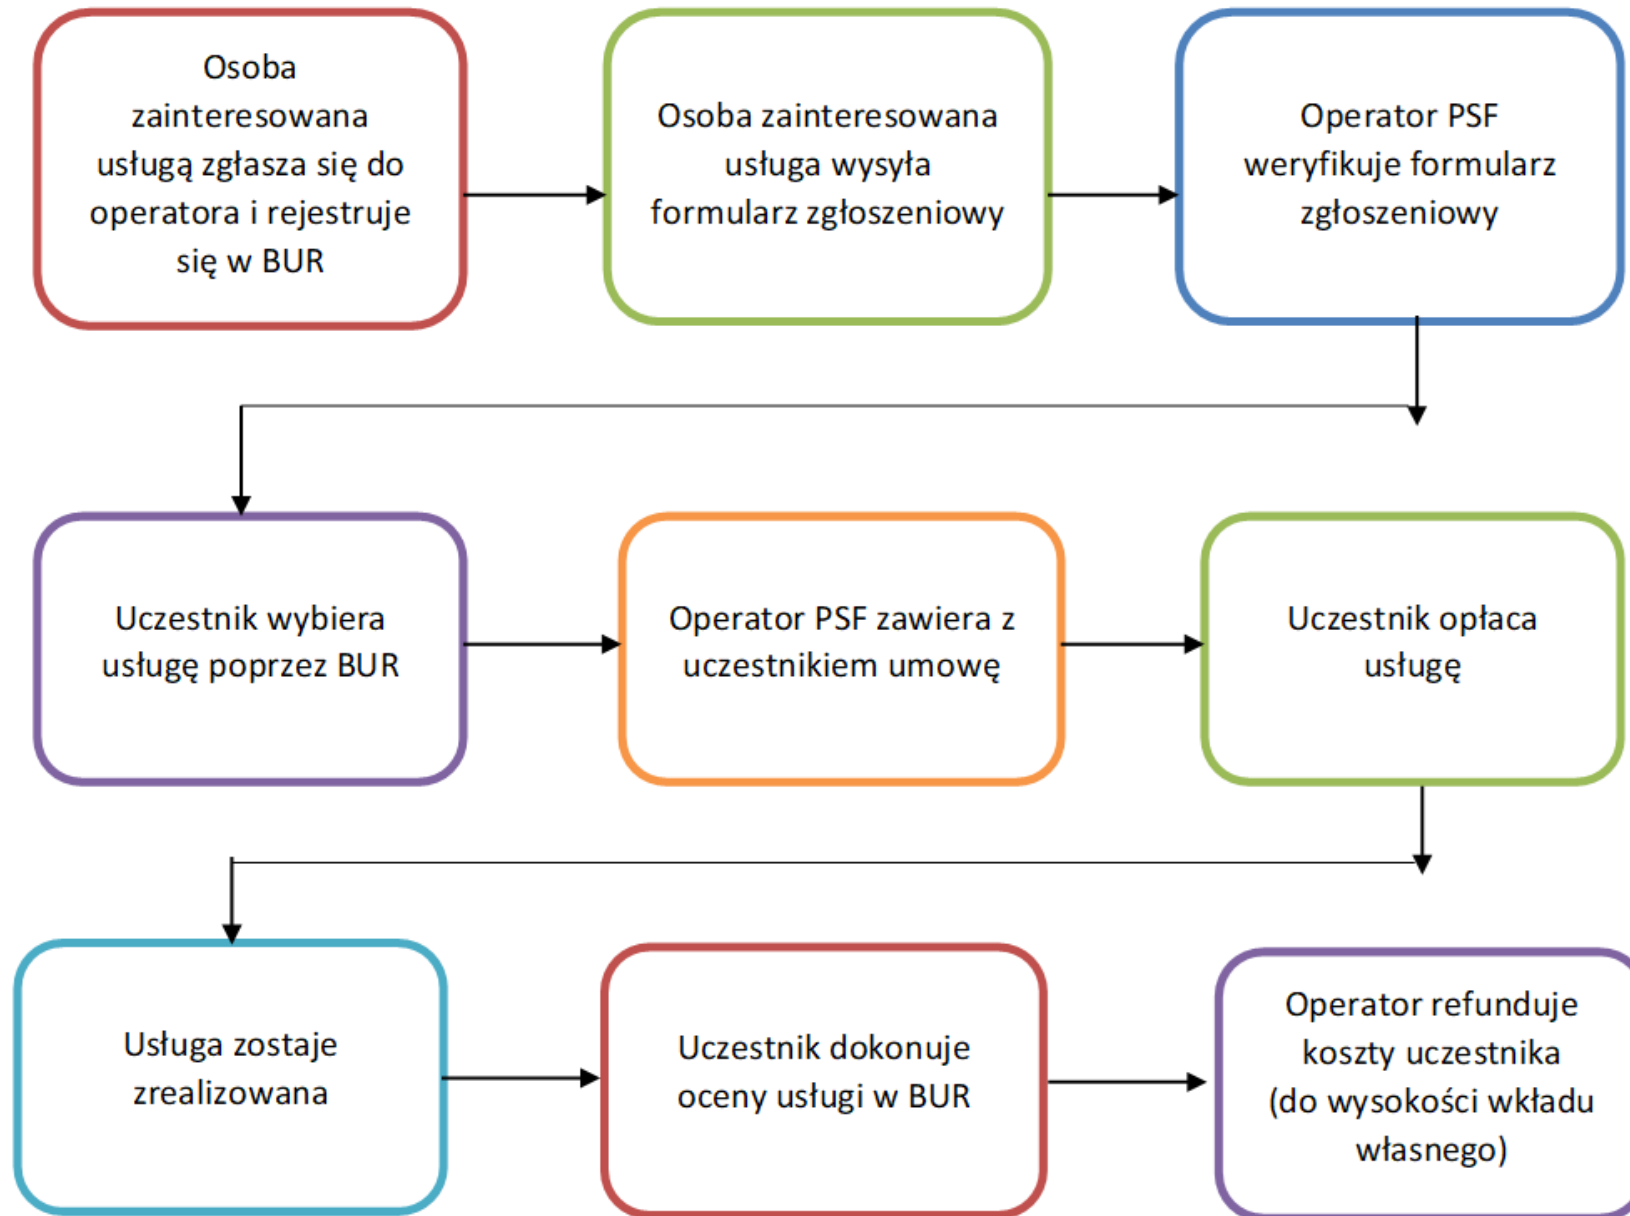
Osoba zainteresowana usługą zgłasza się do operatora i rejestruje się w BUR

Osoba zainteresowana usługa wysyła formularz zgłoszeniowy

Operator PSF weryfikuje formularz zgłoszeniowy

Uczestnik wybiera usługę poprzez BUR

Operator PSF zawiera z uczestnikiem umowę

Uczestnik opłaca usługę

Usługa zostaje zrealizowana

Uczestnik dokonuje oceny usługi w BUR

Operator refunduje koszty uczestnika (do wysokości wkładu własnego)